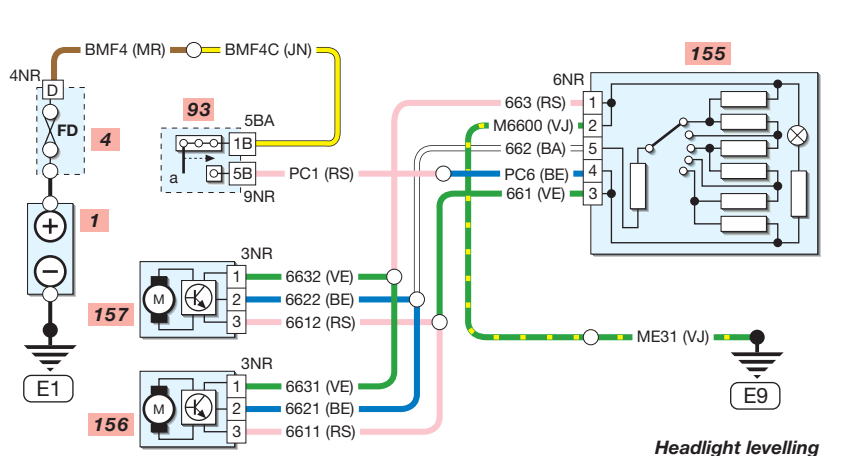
BMF4 (MR)
BMF4C (JN)
4NR
D
FD
4
93
5BA
1B
5B
a
9NR
PC1 (RS)
1
155
6NR
663 (RS)
1
M6600 (VJ)
2
662 (BA)
5
PC6 (BE)
4
661 (VE)
3
3NR
1
6632 (VE)
2
6622 (BE)
157
3
6612 (RS)
ME31 (VJ)
E1
E9
3NR
1
6631 (VE)
2
6621 (BE)
156
3
6611 (RS)
Headlight levelling